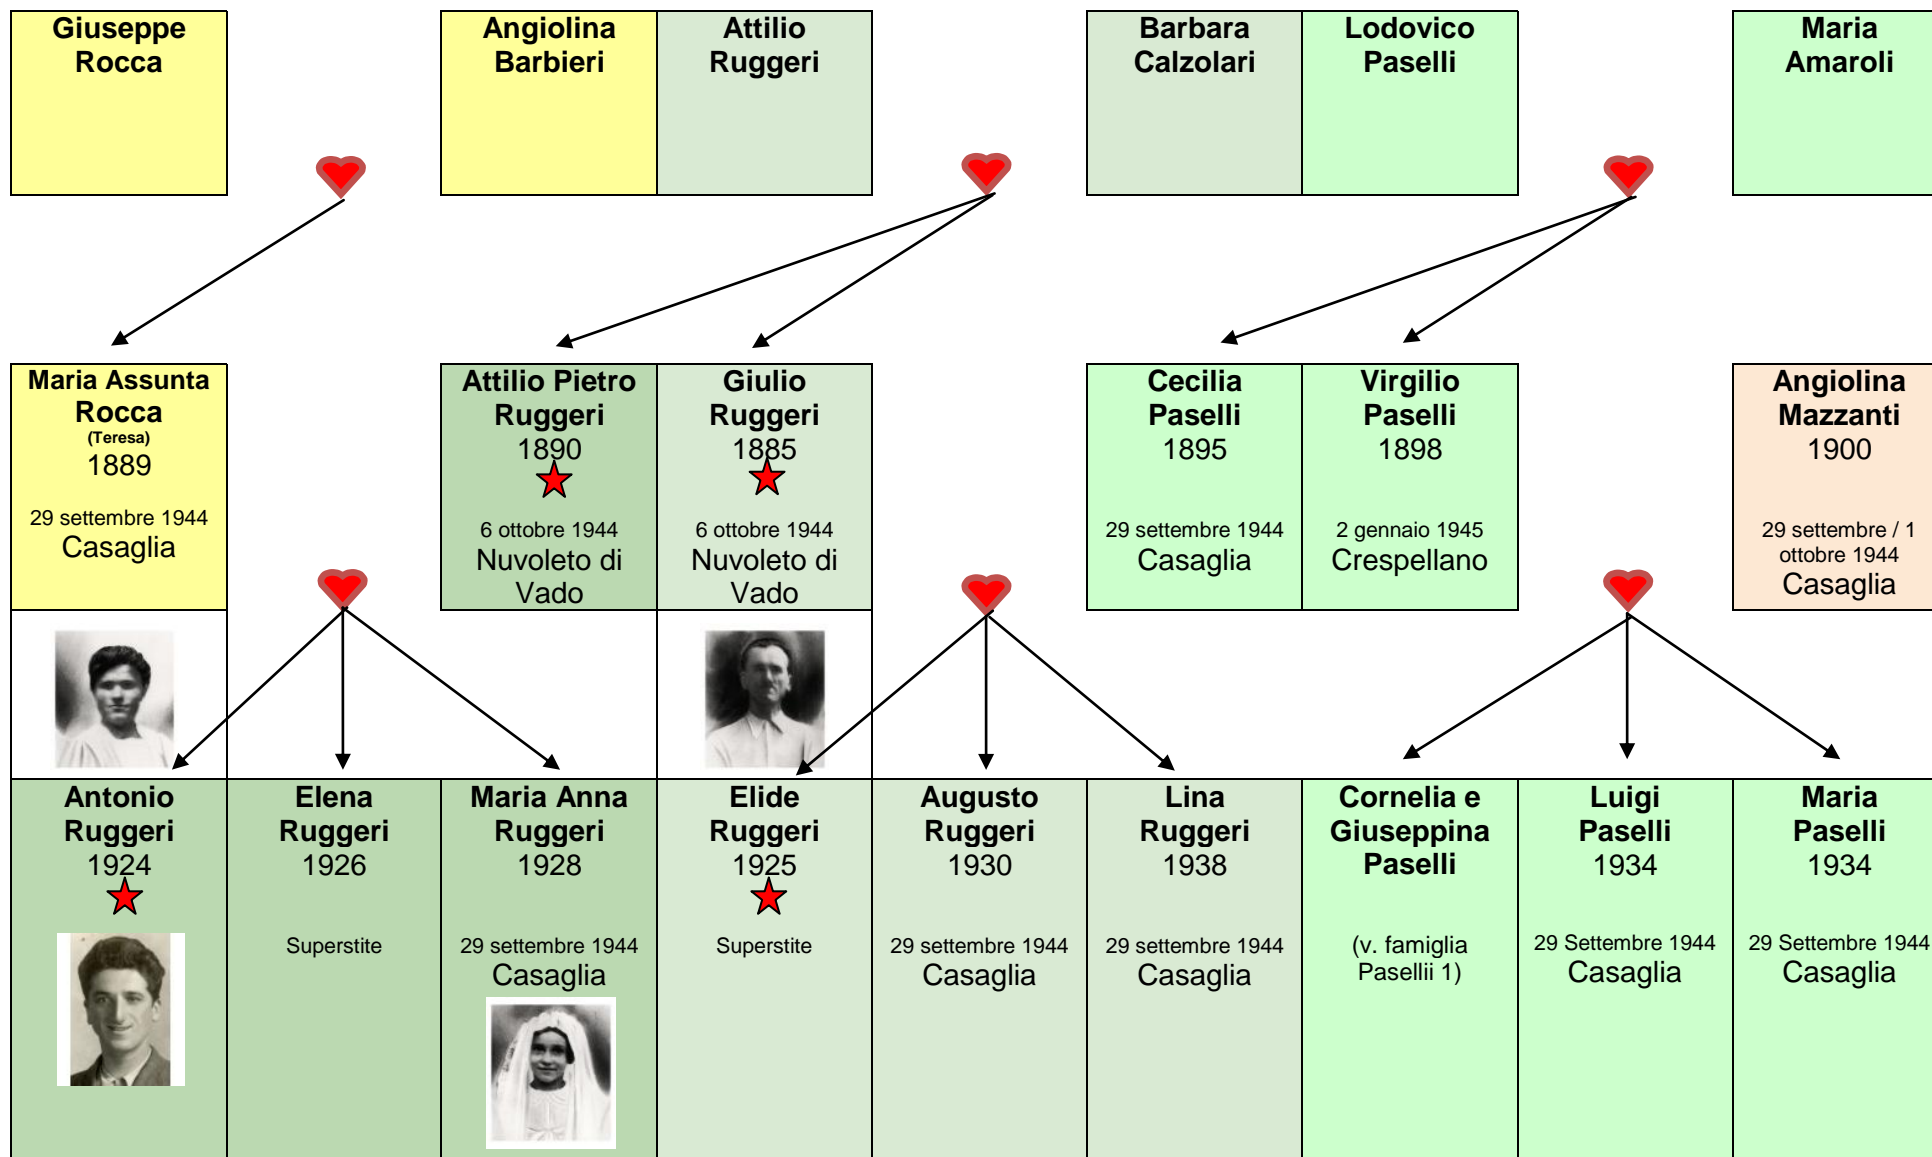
Giuseppe Rocca

Angiolina Barbieri

Attilio Ruggeri

Barbara Calzolari

Lodovico Paselli

Maria Amaroli

Maria Assunta Rocca
(Teresa)
1889
29 settembre 1944
Casaglia

Attilio Pietro Ruggeri
1890
6 ottobre 1944
Nuvoleto di Vado

Giulio Ruggeri
1885
6 ottobre 1944
Nuvoleto di Vado

Cecilia Paselli
1895
29 settembre 1944
Casaglia

Virgilio Paselli
1898
2 gennaio 1945
Crespellano

Angiolina Mazzanti
1900
29 settembre / 1 ottobre 1944
Casaglia

Antonio Ruggeri
1924

Elena Ruggeri
1926
Superstite

Maria Anna Ruggeri
1928
29 settembre 1944
Casaglia

Elide Ruggeri
1925
Superstite

Augusto Ruggeri
1930
29 settembre 1944
Casaglia

Lina Ruggeri
1938
29 settembre 1944
Casaglia

Cornelia e Giuseppina Paselli
(v. famiglia Pasellii 1)

Luigi Paselli
1934
29 Settembre 1944
Casaglia

Maria Paselli
1934
29 Settembre 1944
Casaglia